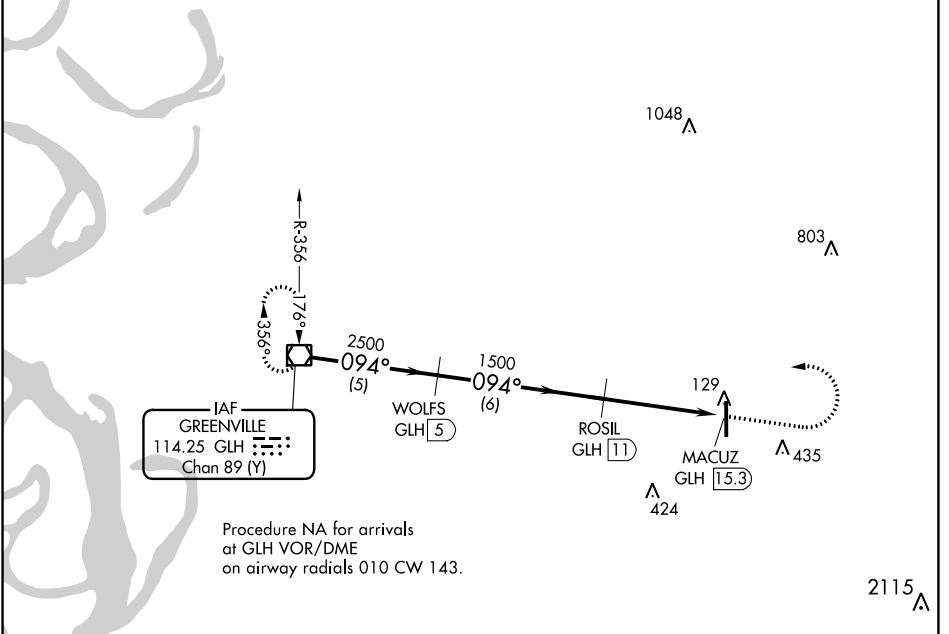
1048

803

R-356

176°

356°

2500
094°
(5)

1500
094°
(6)

IAF
GREENVILLE
114.25 GLH
Chan 89 (Y)

WOLFS
GLH 5

ROSIL
GLH 11

129

MACUZ
GLH 15.3

435

424

Procedure NA for arrivals at GLH VOR/DME on airway radials 010 CW 143.

2115